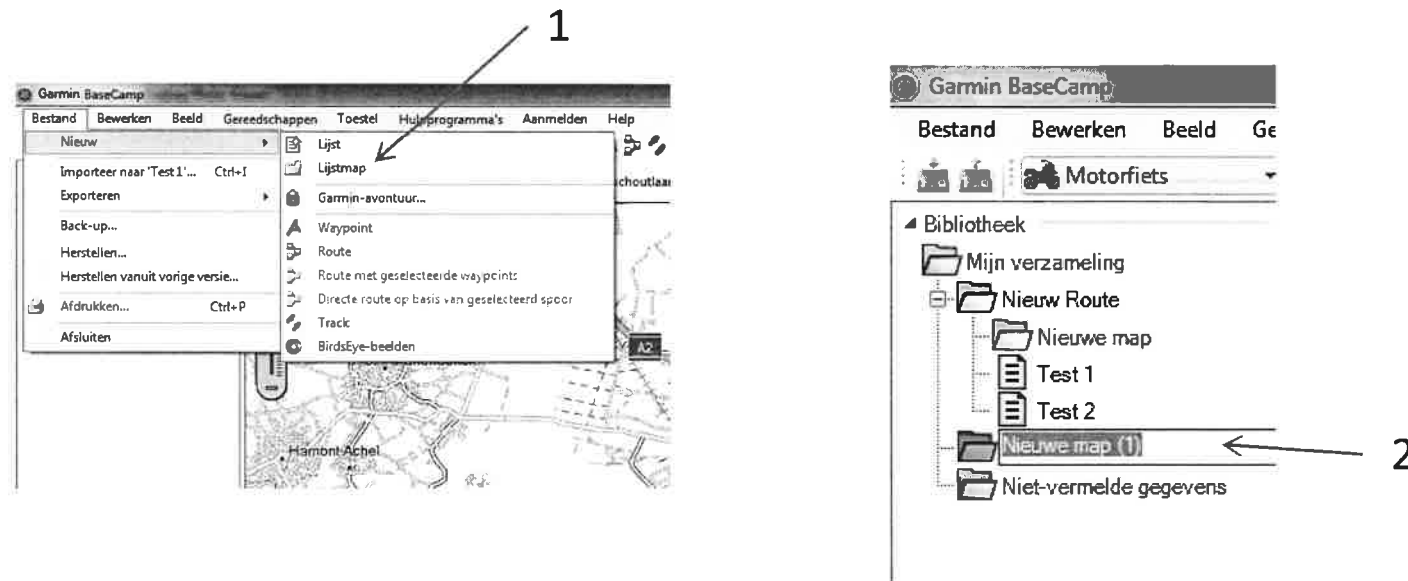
1

Garmin BaseCamp

Bestand Bewerken Beeld Gereedschappen Toestel Hulpprogramma's Aanmelden Help

Nieuw

Importeer naar 'Test 1'... Ctrl+I

Exporteren

Back-up...

Herstellen...

Herstellen vanuit vorige versie...

Afdrukken... Ctrl+P

Afsluiten

Lijst

Lijstmap

Garmin-avontuur...

Waypoint

Route

Route met geselecteerde waypoints

Directe route op basis van geselecteerd spoor

Track

BirdsEye-beelden

choutlaan

A2

Hamont-Achel

Garmin BaseCamp

Bestand Bewerken Beeld Ge

Motorfiets

Bibliotheek

Mijn verzameling

Nieuw Route

Nieuwe map

Test 1

Test 2

Nieuwe map (1)

Niet-vermelde gegevens

2